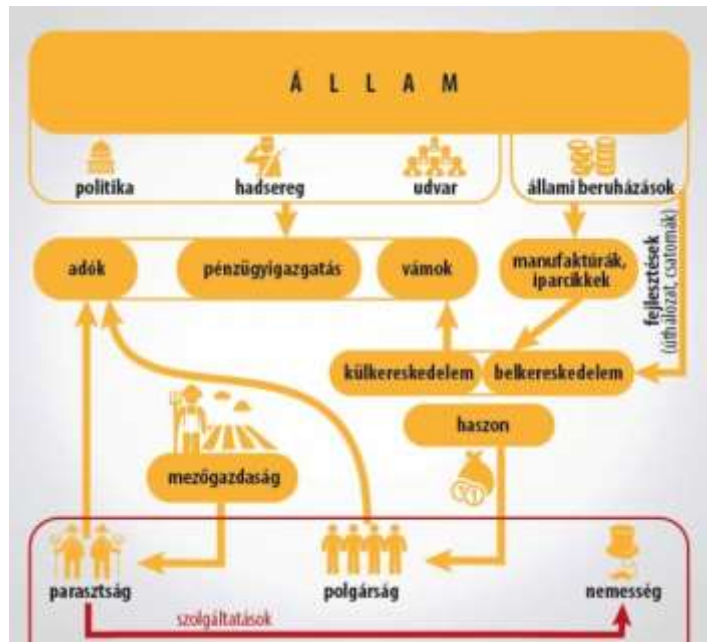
Á L L A M

politika

hadsereg

udvar

állami beruházások

adók

pénzügyigazgatás

vámok

manufaktúrák, iparcikkek

fejlesztések (úthálózat, csatornák)

külkereskedelem

belkereskedelem

haszon

mezőgazdaság

parasztság

polgárság

nemesség

szolgáltatások